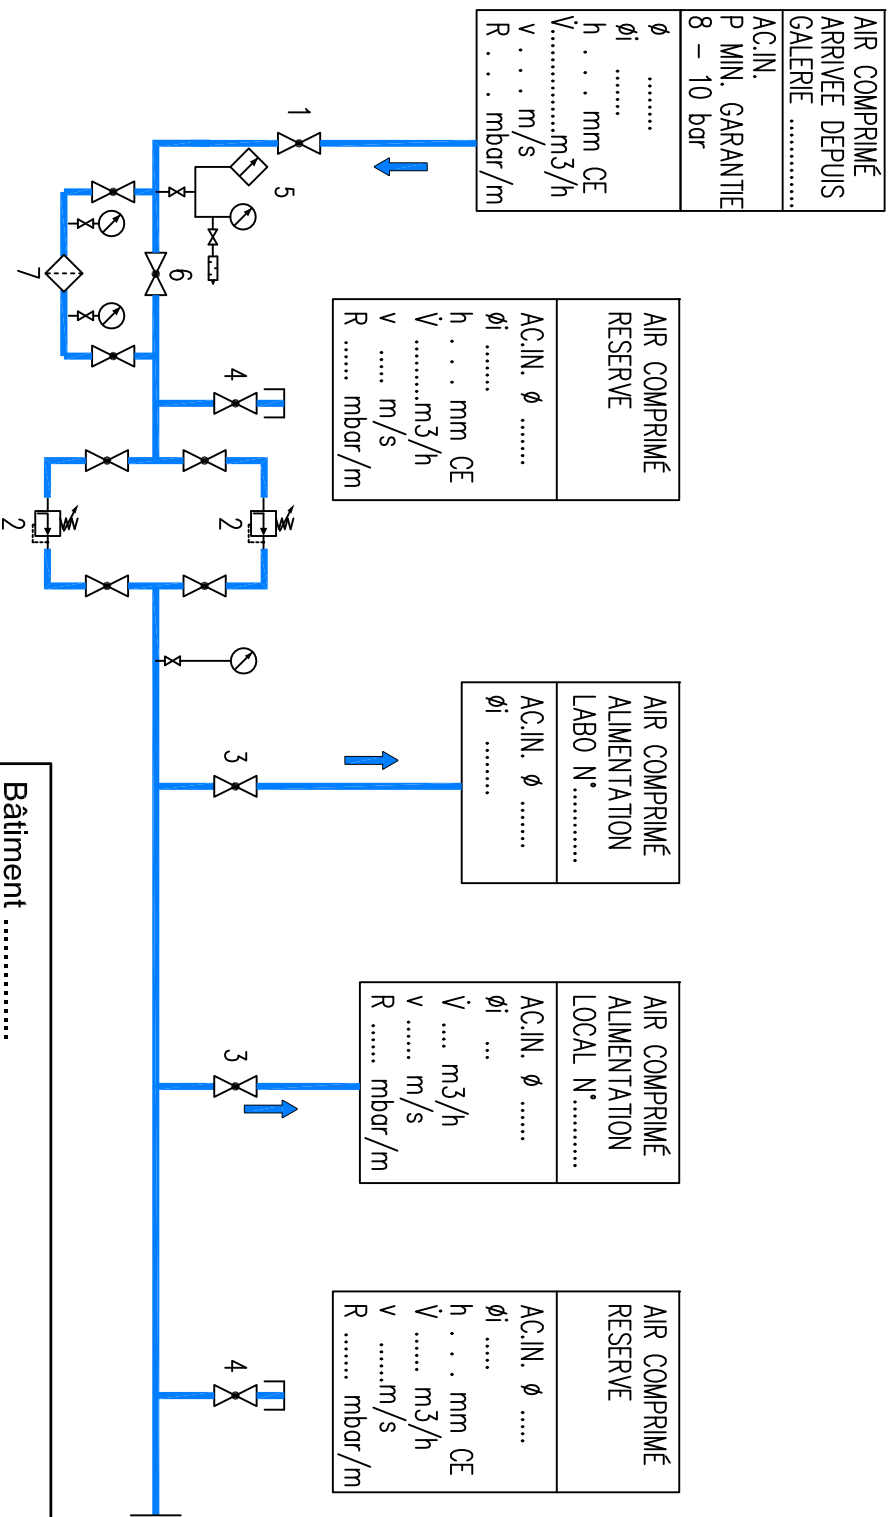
AIR COMPRIMÉ
ARRIVEE DEPUIS
GALERIE ............
AC.IN.
P MIN. GARANTIE
8 – 10 bar
ø .......
øi .......
h . . . mm CE
$\dot{V}$..............m3/h
v . . . m/s
R . . . mbar/m

1

5

6

7

AIR COMPRIMÉ
RESERVE
AC.IN. ø .......
øi .......
h . . . mm CE
$\dot{V}$ .........m3/h
v ..... m/s
R ..... mbar/m

4

2

2

AIR COMPRIMÉ
ALIMENTATION
LABO N°..........
AC.IN. ø .......
øi .......

3

AIR COMPRIMÉ
ALIMENTATION
LOCAL N°..........
AC.IN. ø .......
øi ...
$\dot{V}$ ... m3/h
v ..... m/s
R ..... mbar/m

3

AIR COMPRIMÉ
RESERVE
AC.IN. ø ....
øi .....
h . . . mm CE
$\dot{V}$ ...... m3/h
v ......m/s
R ...... mbar/m

4

Bâtiment ............